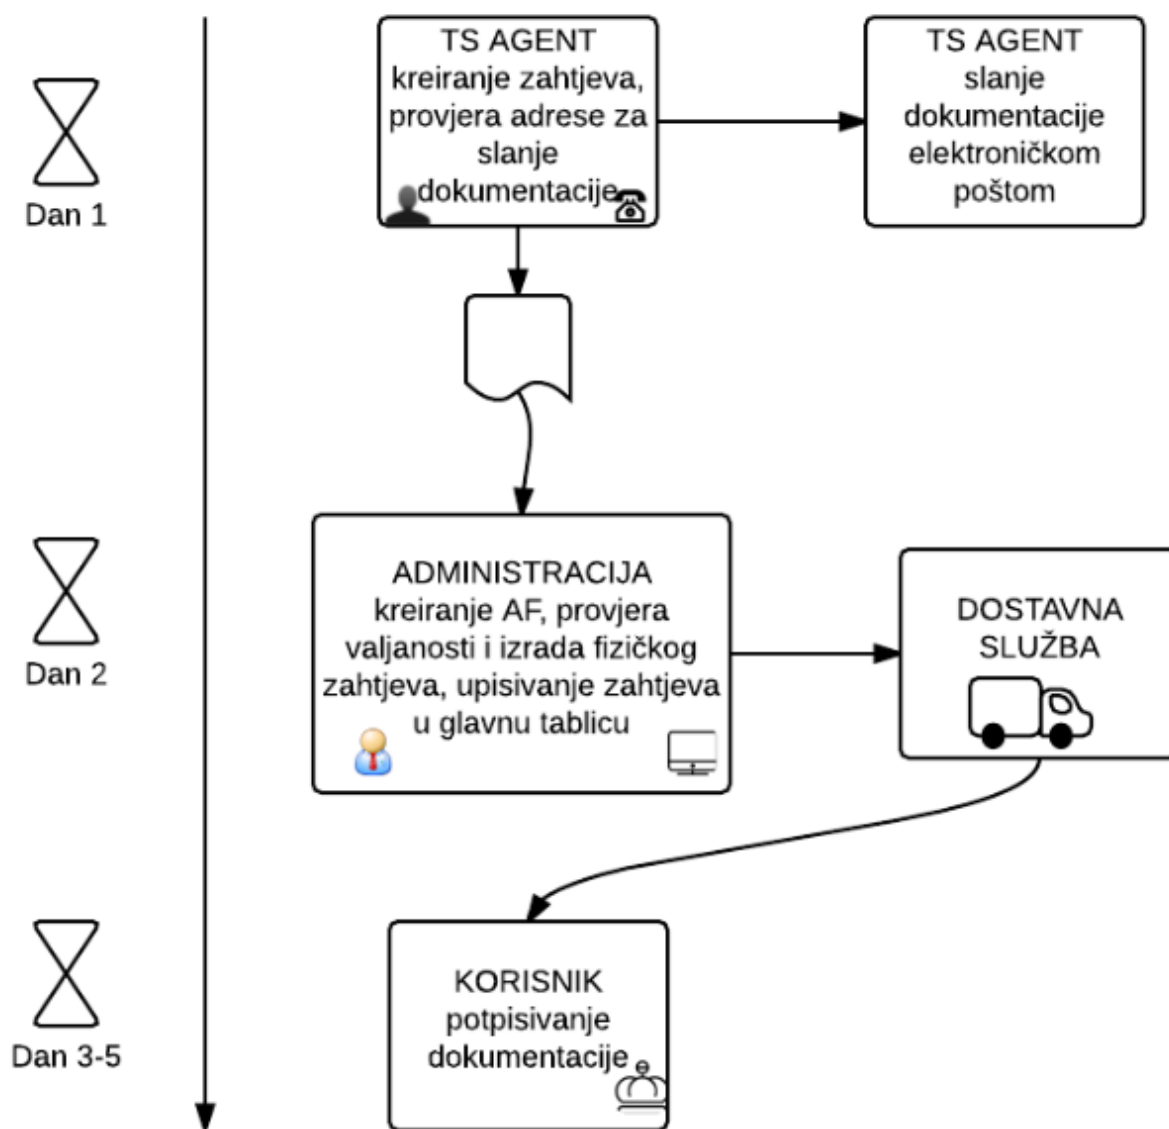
Dan 1

TS AGENT
kreiranje zahtjeva, provjera adrese za slanje dokumentacije

TS AGENT
slanje dokumentacije elektroničkom poštom

Dan 2

ADMINISTRACIJA
kreiranje AF, provjera valjanosti i izrada fizičkog zahtjeva, upisivanje zahtjeva u glavnu tablicu

DOSTAVNA SLUŽBA

Dan 3-5

KORISNIK
potpisivanje dokumentacije